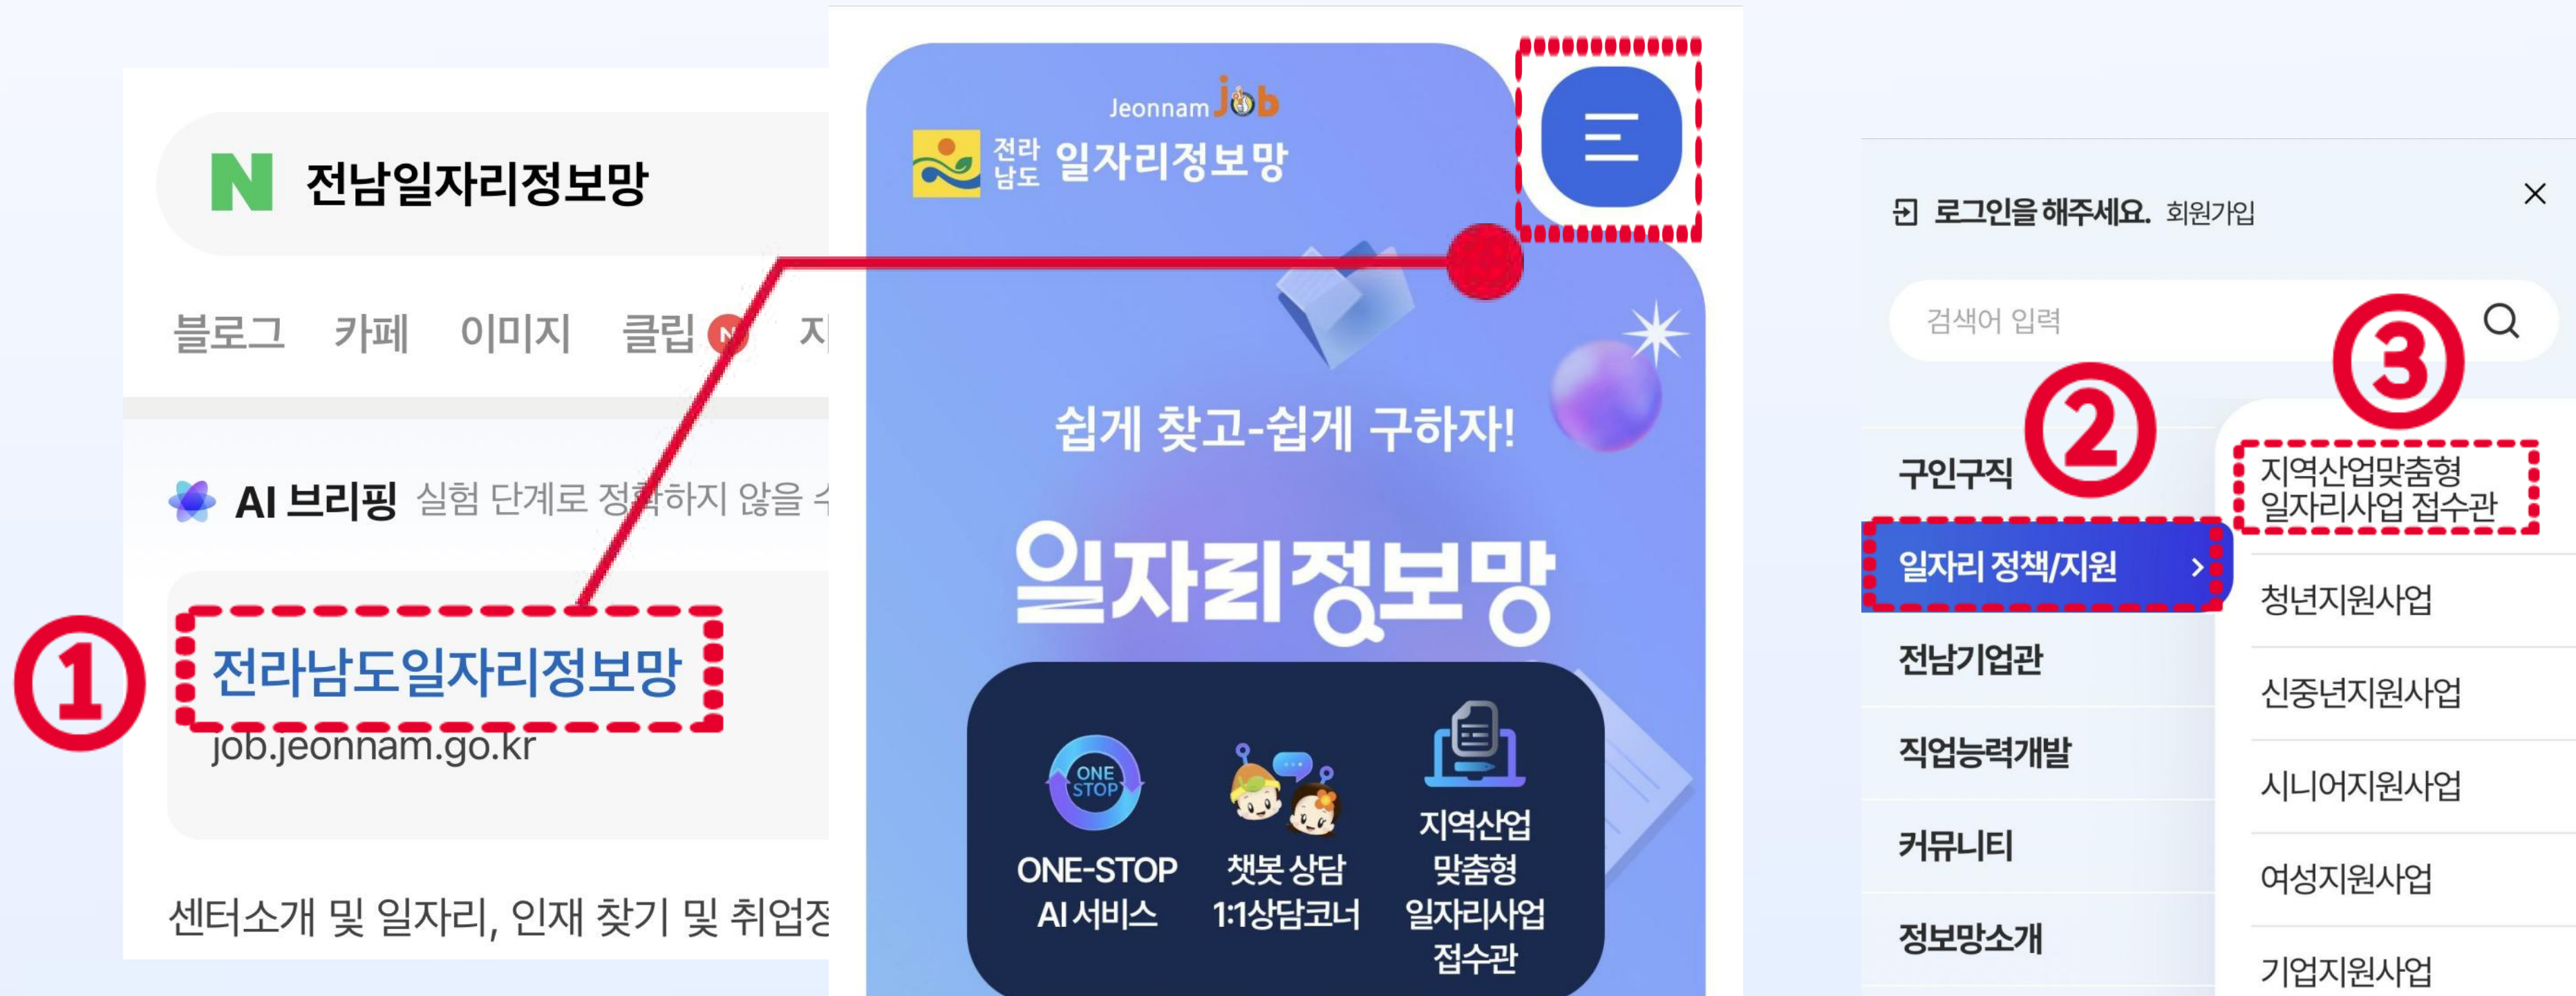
N 전남일자리정보망

블로그 카페 이미지 클립 N 지

AI 브리핑 실험 단계로 정확하지 않을 수

①

전라남도일자리정보망

job.jeonnam.go.kr

센터소개 및 일자리, 인재 찾기 및 취업정

Jeonnam job

전라남도 일자리정보망

쉽게 찾고-쉽게 구하자!

일자리정보망

ONE STOP

ONE-STOP AI 서비스

챗봇 상담 1:1상담코너

지역산업 맞춤형 일자리사업 접수관

로그인을 해주세요. 회원가입

검색어 입력

②

③

구인구직

일자리 정책/지원 >

전남기업관

직업능력개발

커뮤니티

정보망소개

지역산업맞춤형 일자리사업 접수관

청년지원사업

신중년지원사업

시니어지원사업

여성지원사업

기업지원사업